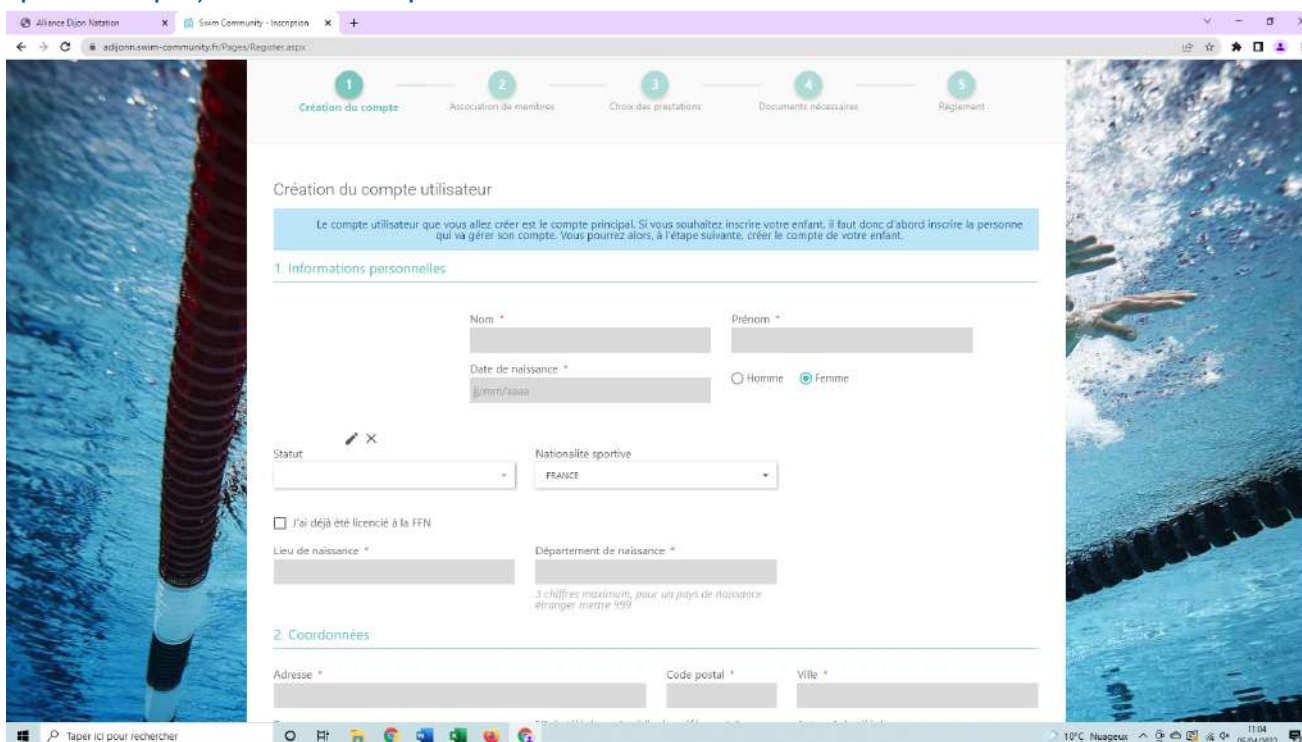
Alliance Dijon Natation
Swim Community - Inscription
adijonn.swim-community.fr/Pages/Register.aspx

1
Création du compte
2
Association de membres
3
Choix des prestations
4
Documents nécessaires
5
Règlement

Création du compte utilisateur

Le compte utilisateur que vous allez créer est le compte principal. Si vous souhaitez inscrire votre enfant, il faut donc d'abord inscrire la personne qui va gérer son compte. Vous pourrez alors, à l'étape suivante, créer le compte de votre enfant.

1. Informations personnelles

Nom *
Prénom *
Date de naissance *
jj/mm/aaaa
Homme
Femme

Statut
Nationalité sportive
FRANCE

J'ai déjà été licencié à la FFN

Lieu de naissance *
Département de naissance *
3 chiffres maximum, pour un pays de naissance étranger mettre 999

2. Coordonnées

Adresse *
Code postal *
Ville *

Taper ici pour rechercher
10°C Nuageux
11:04
05/04/2022